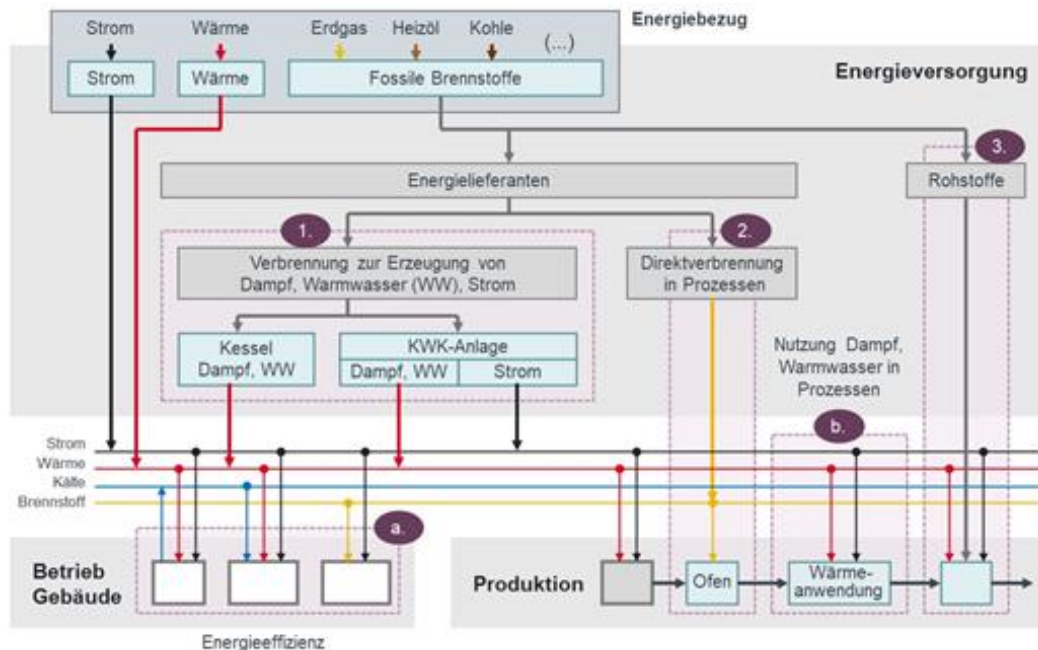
Strom
Wärme
Erdgas
Heizöl
Kohle
(...)
Energiebezug
Strom
Wärme
Fossile Brennstoffe
Energieversorgung
Energielieferanten
3.
Rohstoffe
1.
2.
Verbrennung zur Erzeugung von Dampf, Warmwasser (WW), Strom
Direktverbrennung in Prozessen
Kessel Dampf, WW
KWK-Anlage
Dampf, WW
Strom
Nutzung Dampf, Warmwasser in Prozessen
b.
Strom
Wärme
Kälte
Brennstoff
a.
Betrieb Gebäude
Produktion
Ofen
Wärmeanwendung
Energieeffizienz